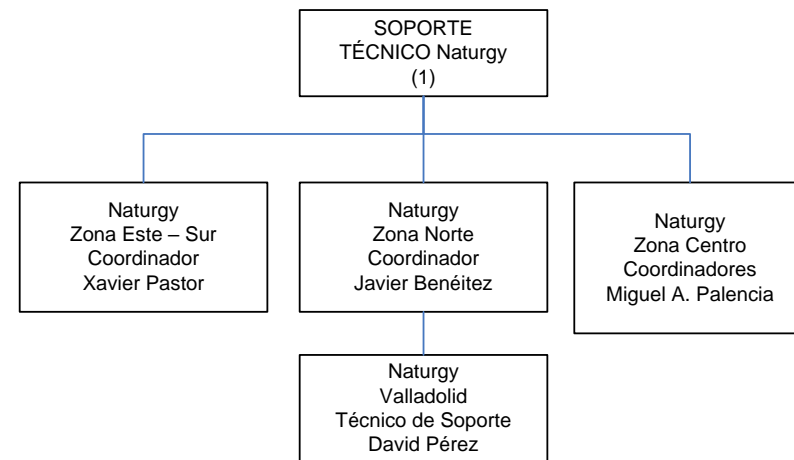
SOPORTE TÉCNICO Naturgy (1)

Naturgy
Zona Este – Sur
Coordinador
Xavier Pastor

Naturgy
Zona Norte
Coordinador
Javier Benéitez

Naturgy
Zona Centro
Coordinadores
Miguel A. Palencia

Naturgy
Valladolid
Técnico de Soporte
David Pérez